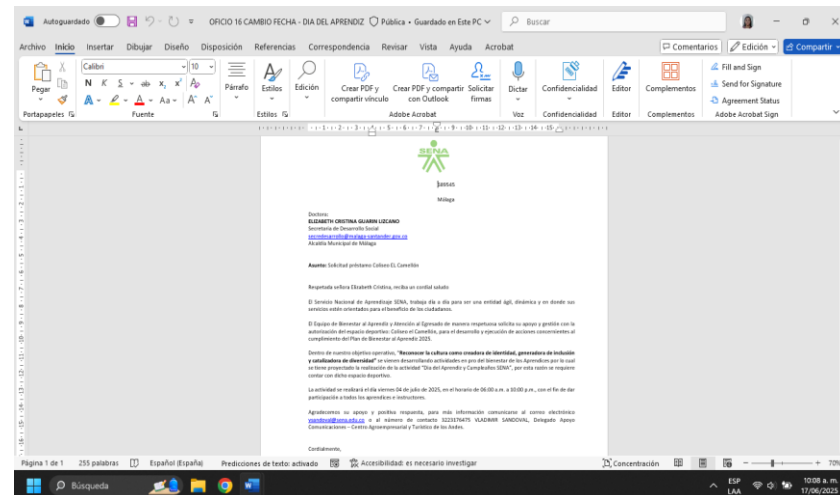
Autoguardado OFICIO 16 CAMBIO FECHA - DIA DEL APRENDIZ Pública • Guardado en Este PC Buscar

Archivo Inicio Insertar Dibujar Diseño Disposición Referencias Correspondencia Revisar Vista Ayuda Acrobat Comentarios Edición Compartir

Pegar Portapapeles Calibri 10 N K S ab x₂ x² Fuente Párrafo Estilos Estilos Edición Crear PDF y compartir vínculo Crear PDF y compartir con Outlook Solicitar firmas Adobe Acrobat Dictar Voz Confidencialidad Confidencialidad Editor Editor Complementos Complementos Fill and Sign Send for Signature Agreement Status Adobe Acrobat Sign

SENA

Málaga

Doctora:
ELIZABETH CRISTINA GUARIN LIZCANO
Secretaria de Desarrollo Social
secredesarrollo@malaga-santander.gov.co
Alcaldía Municipal de Málaga

Asunto: Solicitud préstamo Coliseo El Camellón

Respetada señora Elizabeth Cristina, reciba un cordial saludo

El Servicio Nacional de Aprendizaje SENA, trabaja día a día para ser una entidad ágil, dinámica y en donde sus servicios estén orientados para el beneficio de los ciudadanos.

El Equipo de Bienestar al Aprendiz y Atención al Egresado de manera respetuosa solicita su apoyo y gestión con la autorización del espacio deportivo: Coliseo el Camellón, para el desarrollo y ejecución de acciones concernientes al cumplimiento del Plan de Bienestar al Aprendiz 2025.

Dentro de nuestro objetivo operativo, "Reconocer la cultura como creadora de identidad, generadora de inclusión y catalizadora de diversidad" se vienen desarrollando actividades en pro del bienestar de los Aprendices por lo cual se tiene proyectado la realización de la actividad "Día del Aprendiz y Cumpleaños SENA", por esta razón se requiere contar con dicho espacio deportivo.

La actividad se realizará el día viernes 04 de julio de 2025, en el horario de 06:00 a.m. a 10:00 p.m., con el fin de dar participación a todos los aprendices e instructores.

Agradecemos su apoyo y positiva respuesta, para más información comunicarse al correo electrónico vsandoval@sena.edu.co o al número de contacto 3223376475 VLADIMIR SANDOVAL, Delegado Apoyo Comunicaciones – Centro Agroempresarial y Turístico de los Andes.

Cordialmente,

Página 1 de 1 255 palabras Español (España) Predicciones de texto: activado Accesibilidad: es necesario investigar Concentración 70%

Búsqueda ESP LAA 10:08 a. m. 17/06/2025